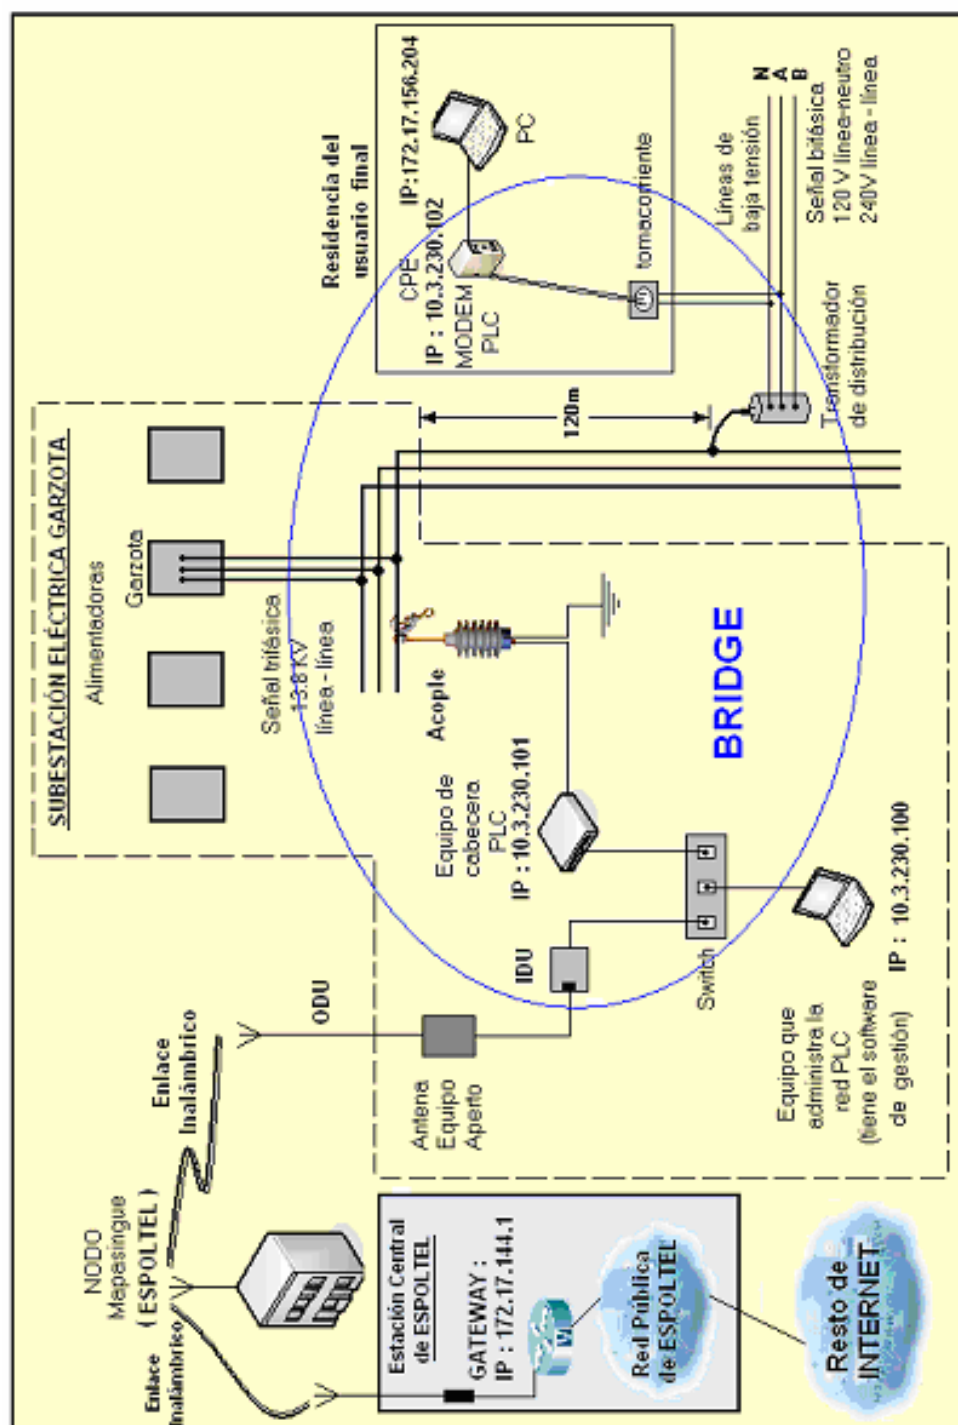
Residencia del usuario final

IP:172.17.156.204

PC

CPE
IP : 10.3.230.102
MODEM PLC

tomacorriente

Líneas de baja tensión

N
A
B

Señal bifásica
120 V línea-neutro
240V línea - línea

Transformador de distribución

120m

SUBESTACIÓN ELÉCTRICA GARZOTA

Alimentadores

Garzota

Señal trifásica
13.8KV
línea - línea

Acople

BRIDGE

Equipo de cabecera PLC
IP : 10.3.230.101

IDU

Switch

IP : 10.3.230.100

Equipo que administra la red PLC
(tiene el software de gestión)

ODU

Enlace Inalámbrico

Antena Equipo Aperto

NODO Mapasingue
( ESPOLTEL )

Enlace Inalámbrico

Estación Central de ESPOLTEL

GATEWAY :
IP : 172.17.144.1

Red Pública de ESPOLTEL

Resto de INTERNET